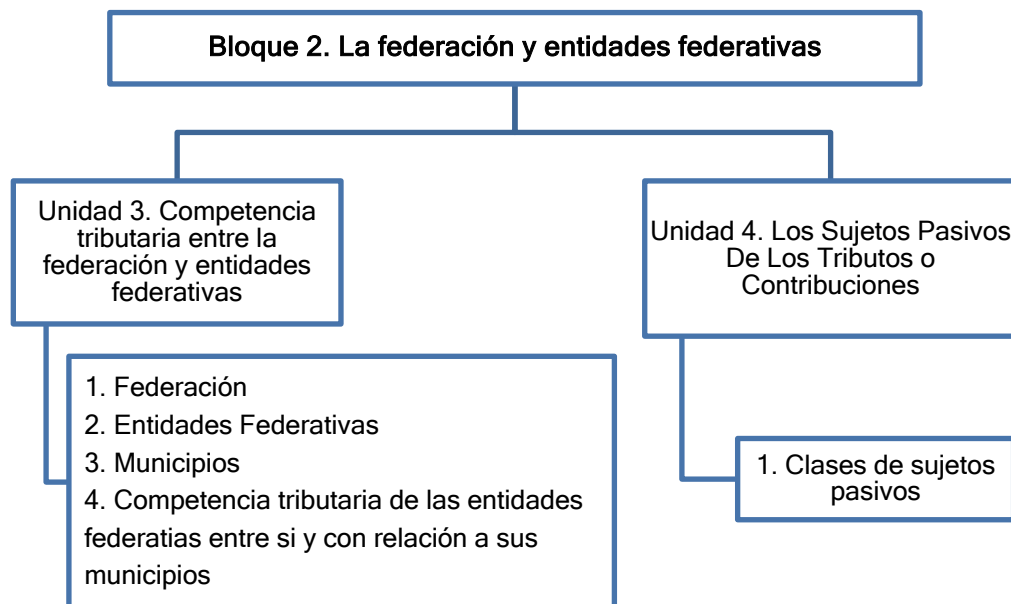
Bloque 2. La federación y entidades federativas

Unidad 3. Competencia tributaria entre la federación y entidades federativas

1. Federación
2. Entidades Federativas
3. Municipios
4. Competencia tributaria de las entidades federatias entre si y con relación a sus municipios

Unidad 4. Los Sujetos Pasivos De Los Tributos o Contribuciones

1. Clases de sujetos pasivos